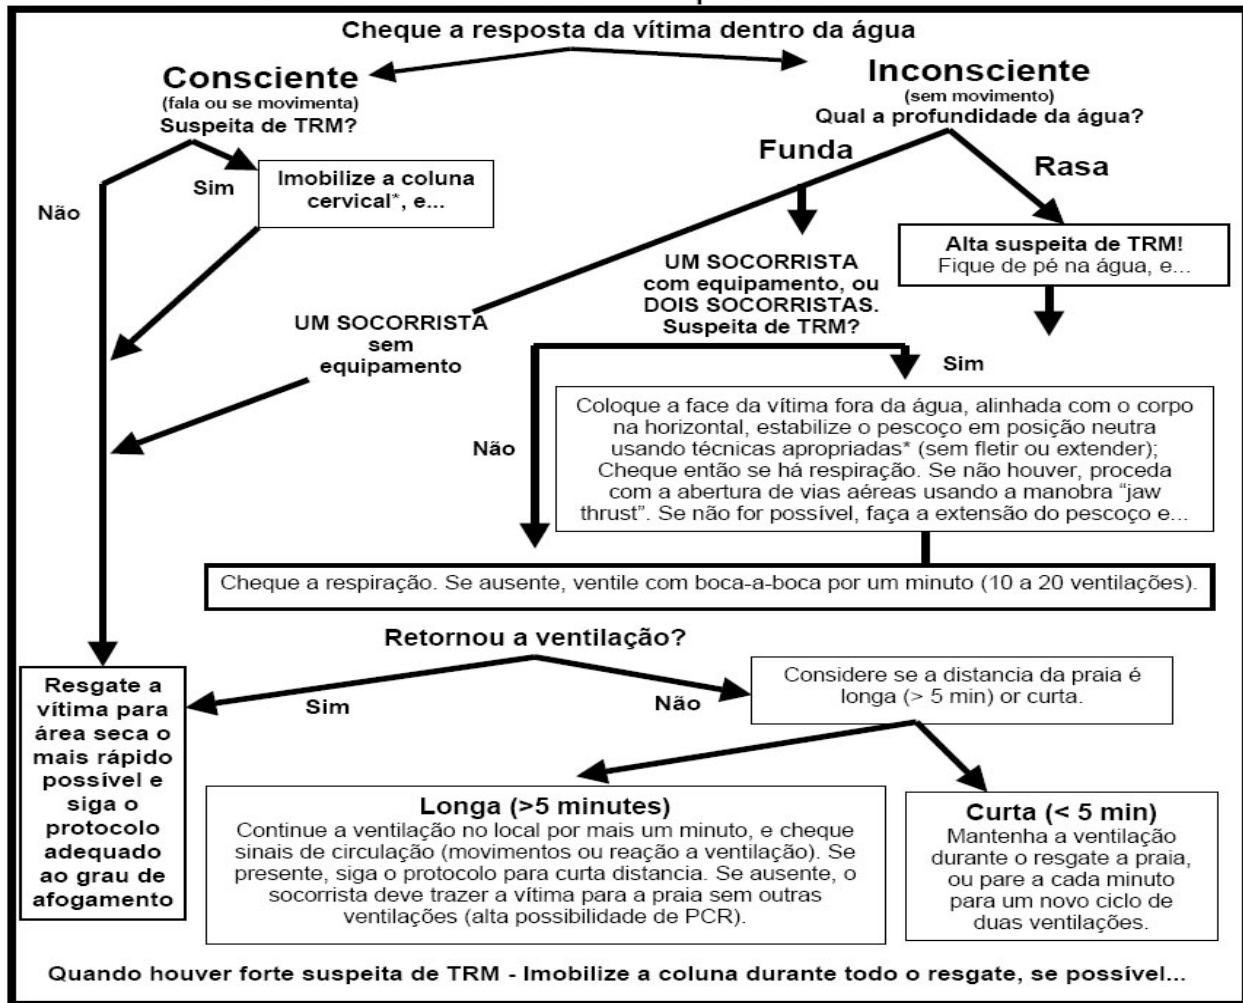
Cheque a resposta da vítima dentro da água

Consciente
(fala ou se movimenta)
Suspeita de TRM?

Inconsciente
(sem movimento)
Qual a profundidade da água?

Não

Sim

Imobilize a coluna cervical*, e...

Funda

Rasa

Alta suspeita de TRM!
Fique de pé na água, e...

UM SOCORRISTA com equipamento, ou DOIS SOCORRISTAS. Suspeita de TRM?

UM SOCORRISTA sem equipamento

Sim

Não

Coloque a face da vítima fora da água, alinhada com o corpo na horizontal, estabilize o pescoço em posição neutra usando técnicas apropriadas* (sem fletir ou extender); Cheque então se há respiração. Se não houver, proceda com a abertura de vias aéreas usando a manobra "jaw thrust". Se não for possível, faça a extensão do pescoço e...

Cheque a respiração. Se ausente, ventile com boca-a-boca por um minuto (10 a 20 ventilações).

Retornou a ventilação?

Resgate a vítima para área seca o mais rápido possível e siga o protocolo adequado ao grau de afogamento

Sim

Não

Considere se a distancia da praia é longa (> 5 min) or curta.

Longa (>5 minutes)
Continue a ventilação no local por mais um minuto, e cheque sinais de circulação (movimentos ou reação a ventilação). Se presente, siga o protocolo para curta distancia. Se ausente, o socorrista deve trazer a vítima para a praia sem outras ventilações (alta possibilidade de PCR).

Curta (< 5 min)
Mantenha a ventilação durante o resgate a praia, ou pare a cada minuto para um novo ciclo de duas ventilações.

Quando houver forte suspeita de TRM - Imobilize a coluna durante todo o resgate, se possível...